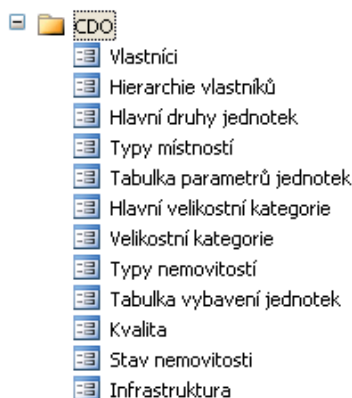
CDO
Vlastníci
Hierarchie vlastníků
Hlavní druhy jednotek
Typy místností
Tabulka parametrů jednotek
Hlavní velikostní kategorie
Velikostní kategorie
Typy nemovitostí
Tabulka vybavení jednotek
Kvalita
Stav nemovitosti
Infrastruktura